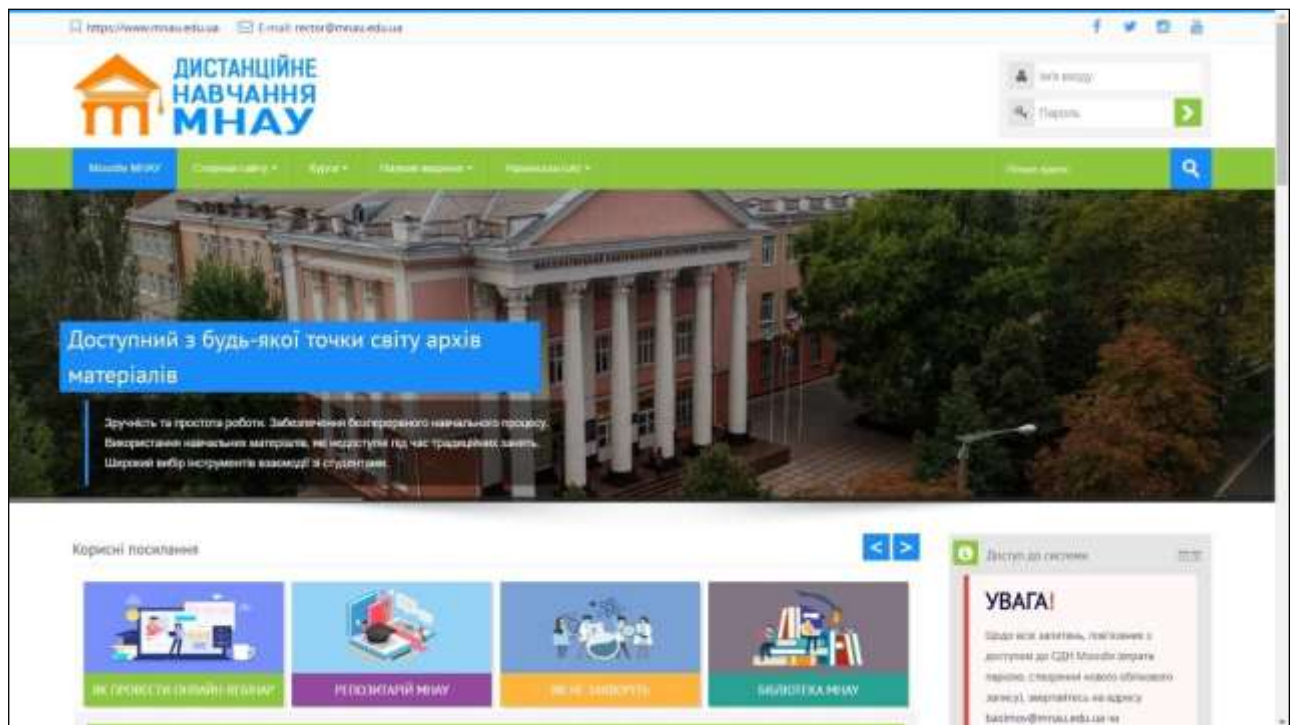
https://www.mnau.edu.ua E-mail: rector@mnau.edu.ua

ДИСТАНЦІЙНЕ НАВЧАННЯ МНАУ

Ім'я входу
Пароль

Moodle МНАУ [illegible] Курси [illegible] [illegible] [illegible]

Доступний з будь-якої точки світу архів матеріалів

Зручність та простота роботи. Забезпечення безперервного навчального процесу. Використання навчальних матеріалів, які недоступні під час традиційних занять. Широкий вибір інструментів взаємодії зі студентами.

Корисні посилання

ЯК ПРОВЕСТИ ОНЛАЙН-ВЕБІНАР
РЕПОЗИТАРІЙ МНАУ
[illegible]
БІБЛІОТЕКА МНАУ

Доступ до системи

УВАГА!

Щодо всіх запитань, пов'язаних з доступом до СДН Moodle (втрата паролю, створення нового облікового запису), звертайтесь на адресу basimov@mnau.edu.ua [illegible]